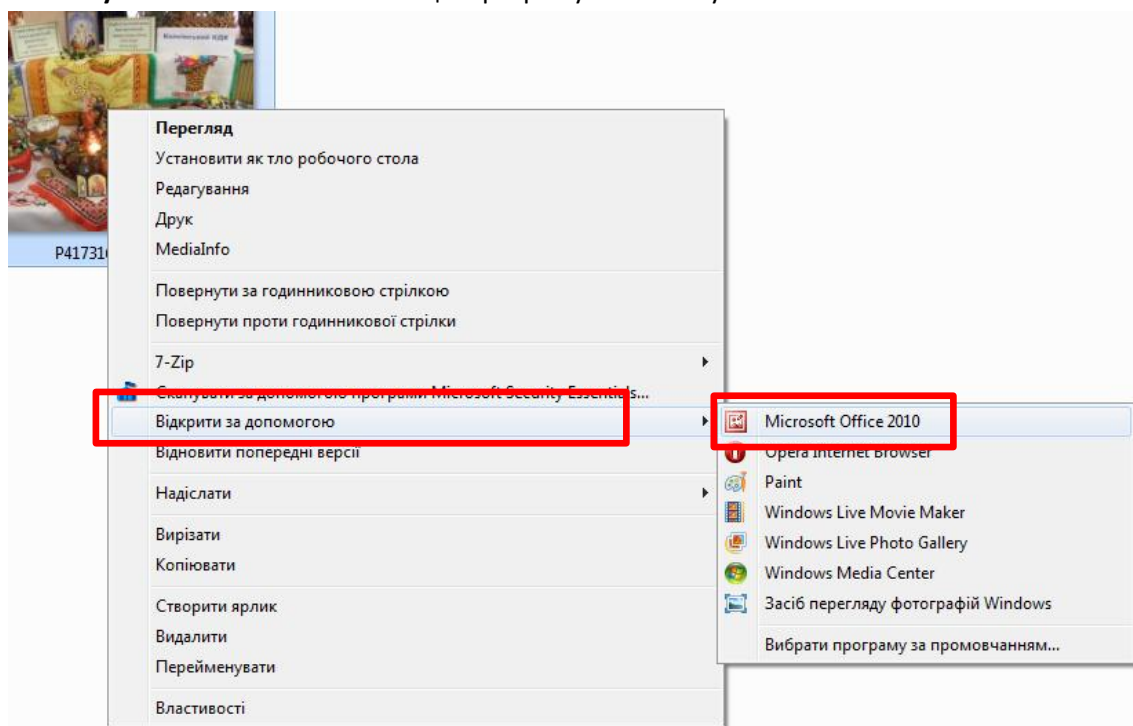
P41731

Перегляд
Установити як тло робочого стола
Редагування
Друк
MediaInfo

Повернути за годинниковою стрілкою
Повернути проти годинникової стрілки

7-Zip
Сканувати за допомогою програми Microsoft Security Essentials...
Відкрити за допомогою
Відновити попередні версії

Надіслати

Вирізати
Копіювати

Створити ярлик
Видалити
Перейменувати

Властивості

Microsoft Office 2010
Opera Internet Browser
Paint
Windows Live Movie Maker
Windows Live Photo Gallery
Windows Media Center
Засіб перегляду фотографій Windows

Вибрати програму за промовчанням...